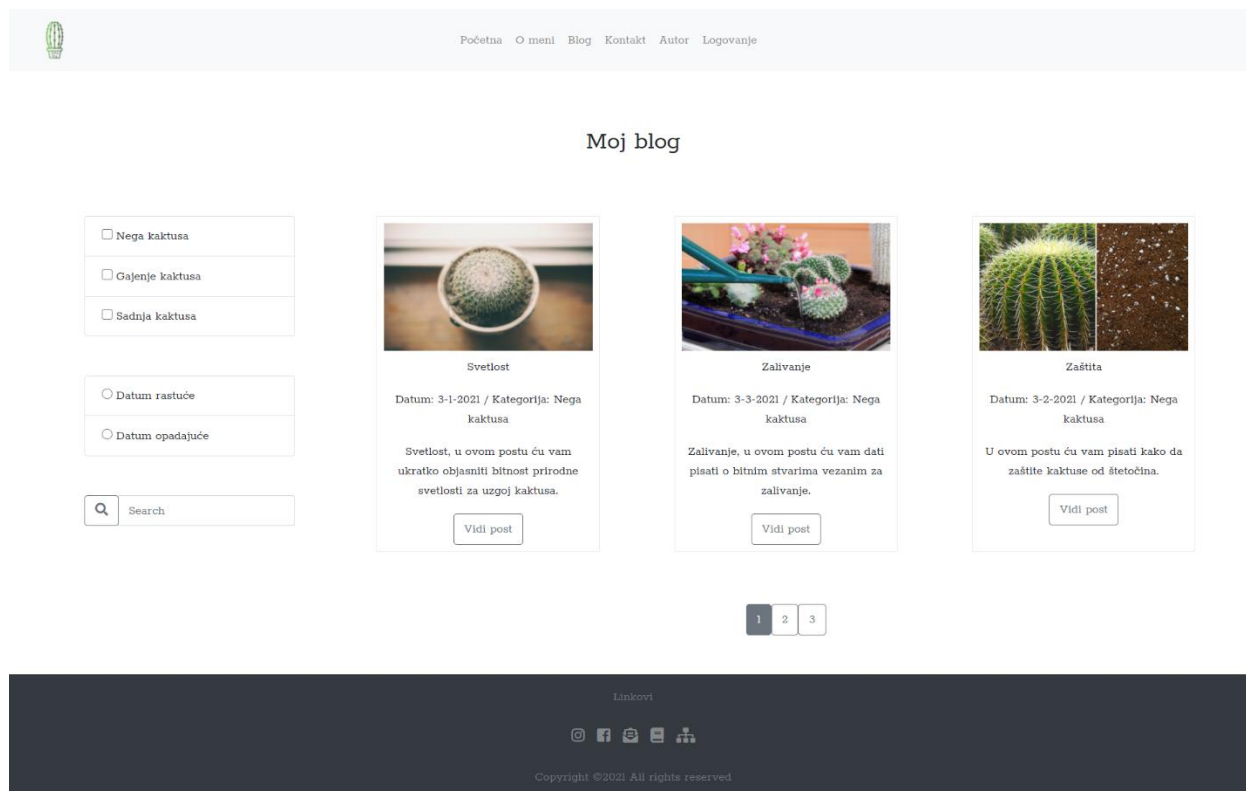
Početna O meni Blog Kontakt Autor Logovanje

Moj blog

Nega kaktusa

Gajenje kaktusa

Sadnja kaktusa

Datum rastuće

Datum opadajuće

Search

Svetlost

Datum: 3-1-2021 / Kategorija: Nega kaktusa

Svetlost, u ovom postu ću vam ukratko objasniti bitnost prirodne svetlosti za uzgoj kaktusa.

Vidi post

Zalivanje

Datum: 3-3-2021 / Kategorija: Nega kaktusa

Zalivanje, u ovom postu ću vam dati pisati o bitnim stvarima vezanim za zalivanje.

Vidi post

Zaštita

Datum: 3-2-2021 / Kategorija: Nega kaktusa

U ovom postu ću vam pisati kako da zaštite kaktuse od štetočina.

Vidi post

1 2 3

Linkovi

Copyright ©2021 All rights reserved